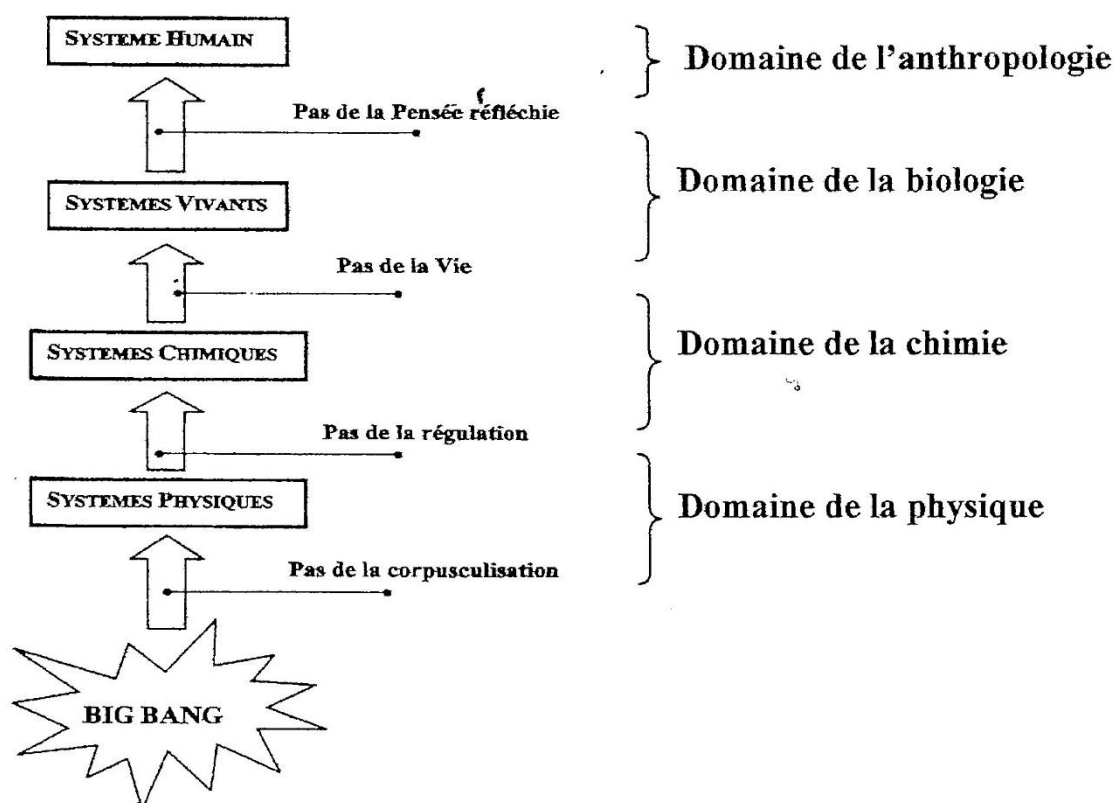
SYSTEME HUMAIN

Domaine de l'anthropologie

Pas de la Pensée réfléchie

SYSTEMES VIVANTS

Domaine de la biologie

Pas de la Vie

SYSTEMES CHIMIQUES

Domaine de la chimie

Pas de la régulation

SYSTEMES PHYSIQUES

Domaine de la physique

Pas de la corpusculisation

BIG BANG